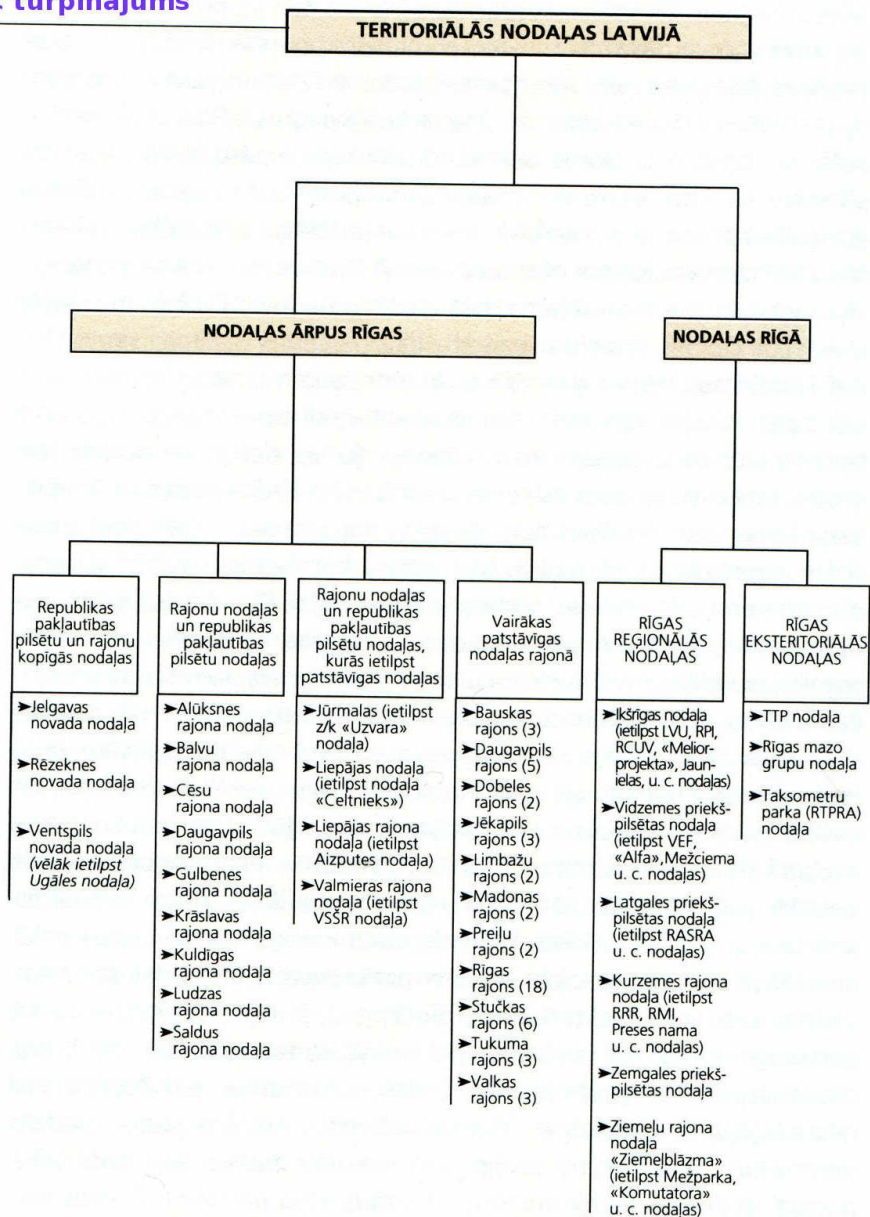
. turpinājums

TERITORIĀLĀS NODAĻAS LATVIJĀ

NODAĻAS ĀRPUS RĪGAS

NODAĻAS RĪGĀ

Republikas pakļautības pilsētu un rajonu kopīgās nodaļas

➤Jelgavas novada nodaļa
➤Rēzeknes novada nodaļa
➤Ventspils novada nodaļa (vēlāk ietilpst Ugāles nodaļa)

Rajonu nodaļas un republikas pakļautības pilsētu nodaļas

➤Alūksnes rajona nodaļa
➤Balvu rajona nodaļa
➤Cēsu rajona nodaļa
➤Daugavpils rajona nodaļa
➤Gulbenes rajona nodaļa
➤Krāslavas rajona nodaļa
➤Kuldīgas rajona nodaļa
➤Ludzas rajona nodaļa
➤Saldus rajona nodaļa

Rajonu nodaļas un republikas pakļautības pilsētu nodaļas, kurās ietilpst patstāvīgas nodaļas

➤Jūrmalas (ietilpst z/k «Uzvara» nodaļa)
➤Liepājas nodaļa (ietilpst nodaļa «Celtnieks»)
➤Liepājas rajona nodaļa (ietilpst Aizputes nodaļa)
➤Valmieras rajona nodaļa (ietilpst VSSR nodaļa)

Vairākas patstāvīgas nodaļas rajonā

➤Bauskas rajons (3)
➤Daugavpils rajons (5)
➤Dobeles rajons (2)
➤Jēkapils rajons (3)
➤Limbažu rajons (2)
➤Madonas rajons (2)
➤Preiļu rajons (2)
➤Rīgas rajons (18)
➤Stučkas rajons (6)
➤Tukuma rajons (3)
➤Valkas rajons (3)

RĪGAS REĢIONĀLĀS NODAĻAS

➤Iekšrīgas nodaļa (ietilpst LVU, RPI, RCUV, «Melior-projekta», Jaunielas, u. c. nodaļas)
➤Vidzemes priekšpilsētas nodaļa (ietilpst VEF, «Alfa», Mežciema u. c. nodaļas)
➤Latgales priekšpilsētas nodaļa (ietilpst RASRA u. c. nodaļas)
➤Kurzemes rajona nodaļa (ietilpst RRR, RMI, Preses nama u. c. nodaļas)
➤Zemgales priekšpilsētas nodaļa
➤Ziemeļu rajona nodaļa «Ziemeļblāzma» (ietilpst Mežparka, «Komutatora» u. c. nodaļas)

RĪGAS EKSTERITORIĀLĀS NODAĻAS

➤TTP nodaļa
➤Rīgas mazo grupu nodaļa
➤Taksometru parka (RTPRA) nodaļa